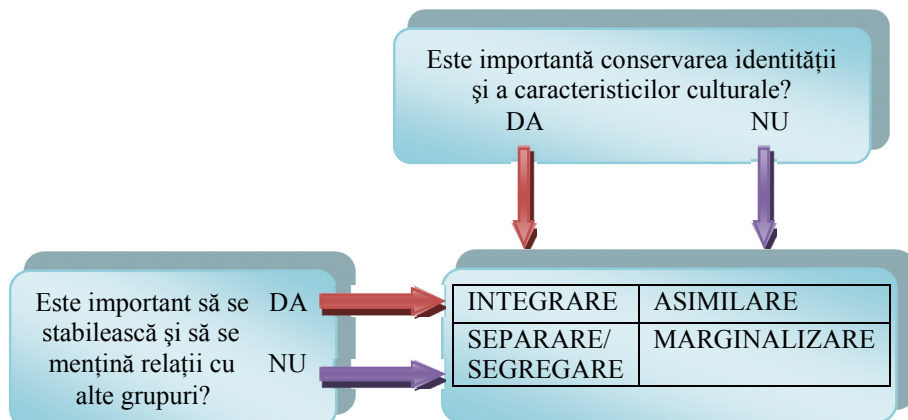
Este importantă conservarea identității și a caracteristicilor culturale?
DA NU

Este important să se stabilească și să se mențină relații cu alte grupuri?
DA
NU

| INTEGRARE | ASIMILARE |
|---|---|
| SEPARARE/ SEGREGARE | MARGINALIZARE |